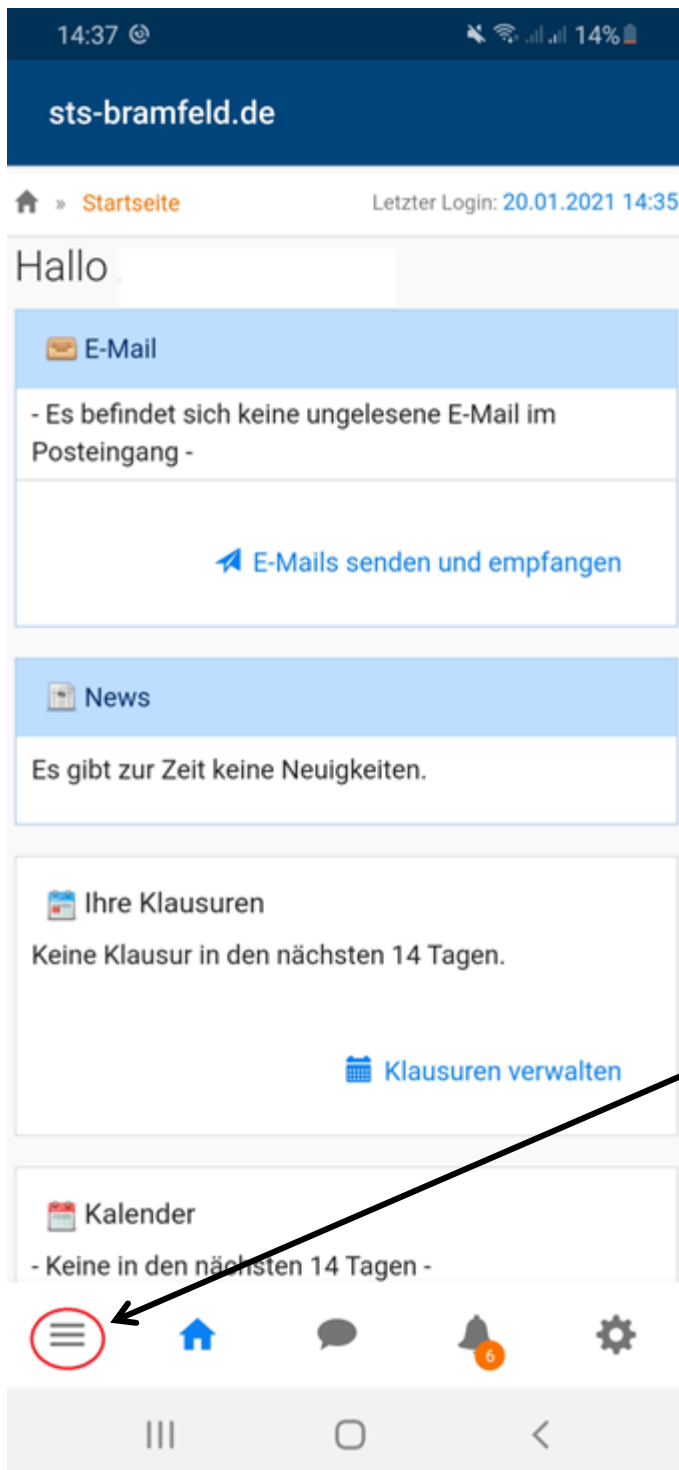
14:37 14%

sts-bramfeld.de

» Startseite Letzter Login: 20.01.2021 14:35

Hallo

E-Mail

- Es befindet sich keine ungelesene E-Mail im Posteingang -

E-Mails senden und empfangen

News

Es gibt zur Zeit keine Neuigkeiten.

Ihre Klausuren

Keine Klausur in den nächsten 14 Tagen.

Klausuren verwalten

Kalender

- Keine in den nächsten 14 Tagen -

6